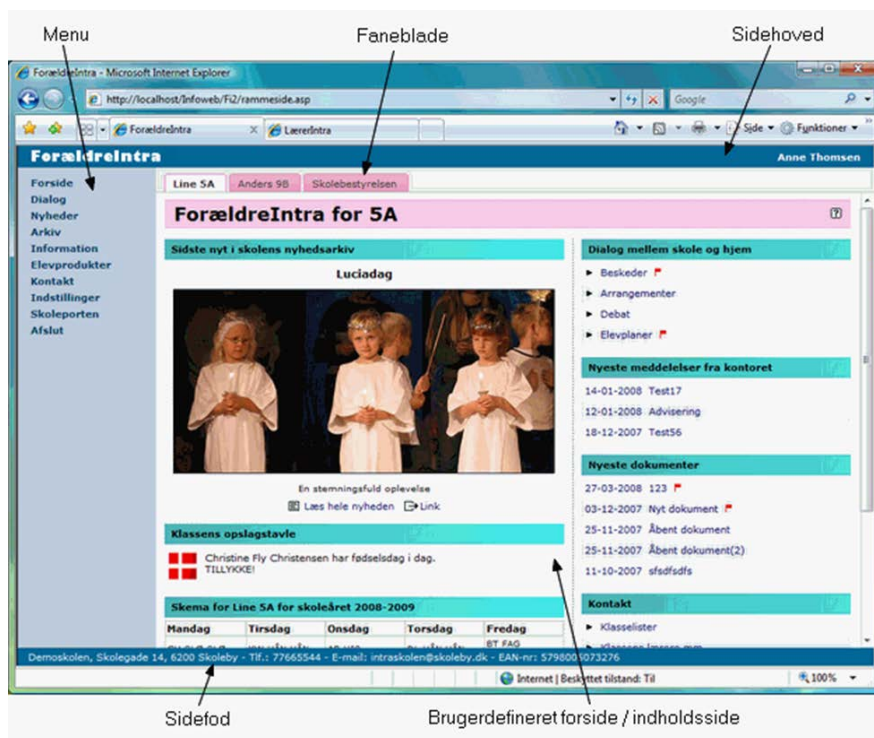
Menu

Faneblade

Sidehoved

ForældreIntra - Microsoft Internet Explorer

http://localhost/Infoweb/Fi2/rammeside.asp

Google

ForældreIntra

LærerIntra

Side

Funktioner

ForældreIntra

Anne Thomsen

Forside
Dialog
Nyheder
Arkiv
Information
Elevprodukter
Kontakt
Indstillinger
Skoleporten
Afslut

Line 5A | Anders 9B | Skolebestyrelsen

ForældreIntra for 5A

Sidste nyt i skolens nyhedsarkiv

Luciadag

En stemningsfuld oplevelse

Læs hele nyheden   Link

Klassens opslagstavle

Christine Fly Christensen har fødselsdag i dag. TILLYKKE!

Skema for Line 5A for skoleåret 2008-2009

| Mandag | Tirsdag | Onsdag | Torsdag | Fredag |
|---|---|---|---|---|
| | | | | BT FAG |

Dialog mellem skole og hjem

Beskeder
Arrangementer
Debat
Elevplaner

Nyeste meddelelser fra kontoret

14-01-2008 Test17
12-01-2008 Advisering
18-12-2007 Test56

Nyeste dokumenter

27-03-2008 123
03-12-2007 Nyt dokument
25-11-2007 Åbent dokument
25-11-2007 Åbent dokument(2)
11-10-2007 sfsdfsdfs

Kontakt

Klasselister

Demoskolen, Skolegade 14, 6200 Skoleby - Tlf.: 77665544 - E-mail: intraskolen@skoleby.dk - EAN-nr: 5798000073276

Internet | Beskyttet tilstand: Til

100%

Sidefod

Brugerdefineret forside / indholdsside